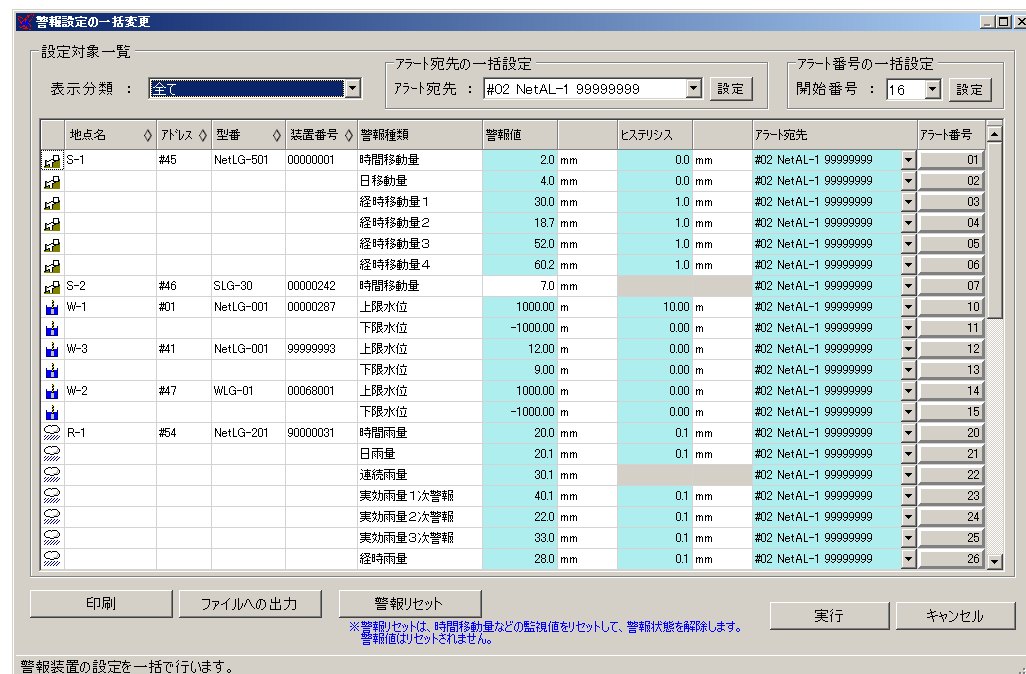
警報設定の一括変更

設定対象一覧

表示分類 ： 全て

アラート宛先の一括設定
アラート宛先 ： #02 NetAL-1 99999999 設定

アラート番号の一括設定
開始番号 ： 16 設定

| 地点名 | アドレス | 型番 | 装置番号 | 警報種類 | 警報値 | | ヒステリシス | | アラート宛先 | アラート番号 |
|---|---|---|---|---|---|---|---|---|---|---|
| S-1 | #45 | NetLG-501 | 00000001 | 時間移動量 | 2.0 | mm | 0.0 | mm | #02 NetAL-1 99999999 | 01 |
| | | | | 日移動量 | 4.0 | mm | 0.0 | mm | #02 NetAL-1 99999999 | 02 |
| | | | | 経時移動量１ | 30.0 | mm | 1.0 | mm | #02 NetAL-1 99999999 | 03 |
| | | | | 経時移動量２ | 18.7 | mm | 1.0 | mm | #02 NetAL-1 99999999 | 04 |
| | | | | 経時移動量３ | 52.0 | mm | 1.0 | mm | #02 NetAL-1 99999999 | 05 |
| | | | | 経時移動量４ | 60.2 | mm | 1.0 | mm | #02 NetAL-1 99999999 | 06 |
| S-2 | #46 | SLG-30 | 00000242 | 時間移動量 | 7.0 | mm | | | #02 NetAL-1 99999999 | 07 |
| W-1 | #01 | NetLG-001 | 00000287 | 上限水位 | 1000.00 | m | 10.00 | m | #02 NetAL-1 99999999 | 10 |
| | | | | 下限水位 | -1000.00 | m | 0.00 | m | #02 NetAL-1 99999999 | 11 |
| W-3 | #41 | NetLG-001 | 99999993 | 上限水位 | 12.00 | m | 0.00 | m | #02 NetAL-1 99999999 | 12 |
| | | | | 下限水位 | 9.00 | m | 0.00 | m | #02 NetAL-1 99999999 | 13 |
| W-2 | #47 | WLG-01 | 00068001 | 上限水位 | 1000.00 | m | 0.00 | m | #02 NetAL-1 99999999 | 14 |
| | | | | 下限水位 | -1000.00 | m | 0.00 | m | #02 NetAL-1 99999999 | 15 |
| R-1 | #54 | NetLG-201 | 90000031 | 時間雨量 | 20.0 | mm | 0.1 | mm | #02 NetAL-1 99999999 | 20 |
| | | | | 日雨量 | 20.1 | mm | 0.1 | mm | #02 NetAL-1 99999999 | 21 |
| | | | | 連続雨量 | 30.1 | mm | | | #02 NetAL-1 99999999 | 22 |
| | | | | 実効雨量１次警報 | 40.1 | mm | 0.1 | mm | #02 NetAL-1 99999999 | 23 |
| | | | | 実効雨量２次警報 | 22.0 | mm | 0.1 | mm | #02 NetAL-1 99999999 | 24 |
| | | | | 実効雨量３次警報 | 33.0 | mm | 0.1 | mm | #02 NetAL-1 99999999 | 25 |
| | | | | 経時雨量 | 28.0 | mm | 0.1 | mm | #02 NetAL-1 99999999 | 26 |

印刷 ファイルへの出力 警報リセット

※警報リセットは、時間移動量などの監視値をリセットして、警報状態を解除します。
警報値はリセットされません。

実行 キャンセル

警報装置の設定を一括で行います。